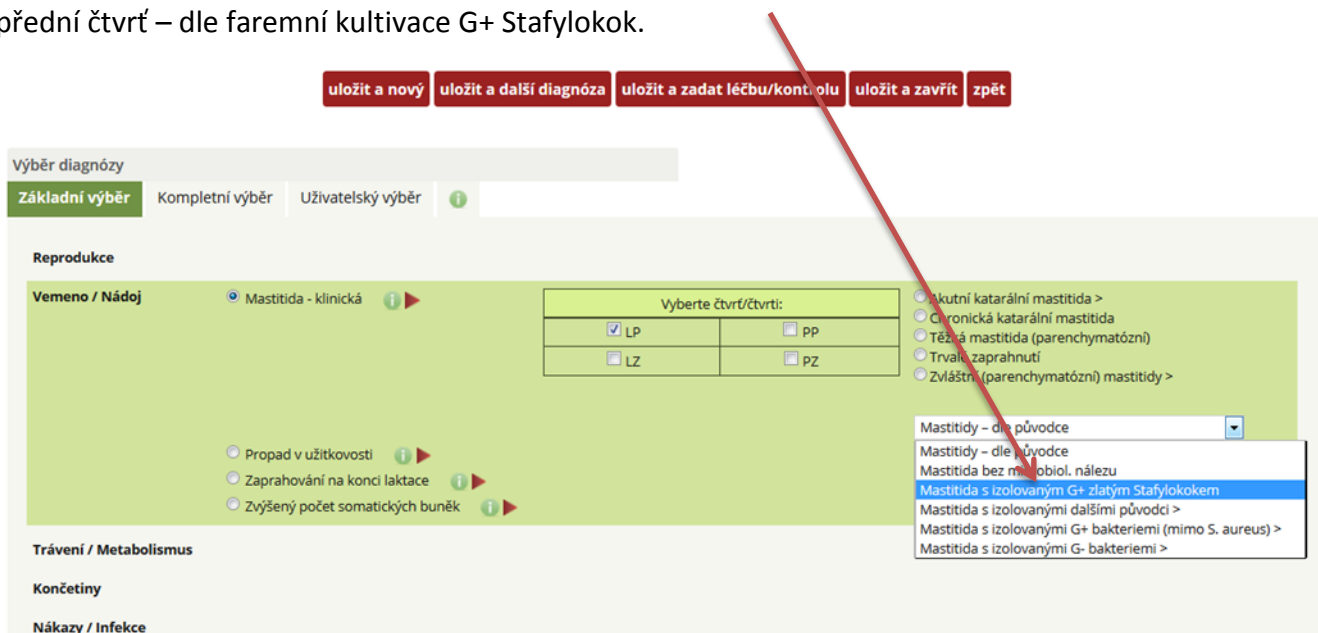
ořední čtvrť – dle faremní kultivace G+ Stafylokok.

uložit a nový | uložit a další diagnóza | uložit a zadat léčbu/kontrolu | uložit a zavřít | zpět

Výběr diagnózy

Základní výběr | Kompletní výběr | Uživatelský výběr

Reprodukce

Vemeno / Nádoj

Mastitida - klinická

| Vyberte čtvrť/čtvrti: | |
|---|---|
| LP | PP |
| LZ | PZ |

Akutní katarální mastitida >
Chronická katarální mastitida
Těžká mastitida (parenchymatózní)
Trvalé zaprahnutí
Zvláštní (parenchymatózní) mastitidy >

Mastitidy – dle původce
Mastitidy – dle původce
Mastitida bez mikrobiol. nálezu
Mastitida s izolovaným G+ zlatým Stafylokokem
Mastitida s izolovanými dalšími původci >
Mastitida s izolovanými G+ bakteriemi (mimo S. aureus) >
Mastitida s izolovanými G- bakteriemi >

Propad v užitkovosti
Zaprahování na konci laktace
Zvýšený počet somatických buněk

Trávení / Metabolismus

Končetiny

Nákazy / Infekce